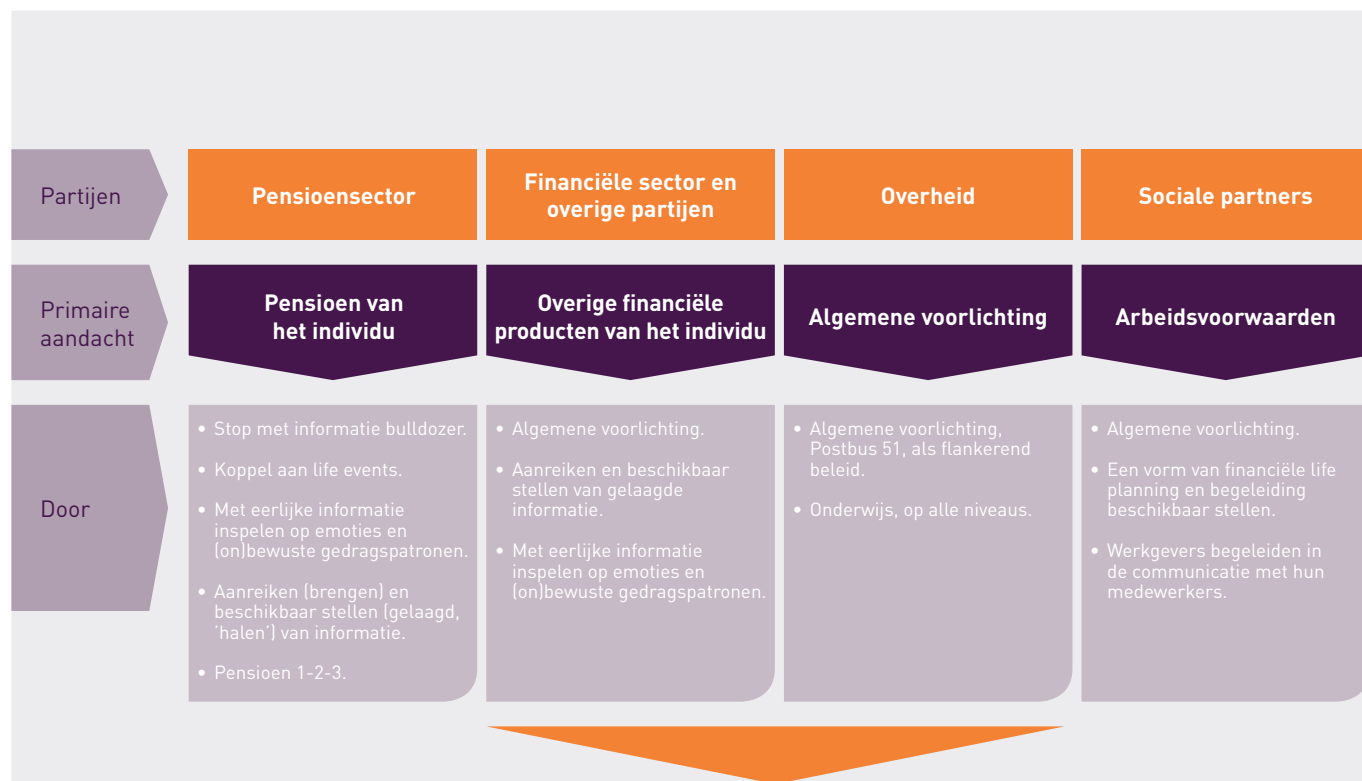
Partijen

Pensioensector

Financiële sector en overige partijen

Overheid

Sociale partners

Primaire aandacht

Pensioen van het individu

Overige financiële producten van het individu

Algemene voorlichting

Arbeidsvoorwaarden

Door

• Stop met informatie bulldozer.

• Koppel aan life events.

• Met eerlijke informatie inspelen op emoties en (on)bewuste gedragspatronen.

• Aanreiken (brengen) en beschikbaar stellen (gelaagd, 'halen') van informatie.

• Pensioen 1-2-3.

• Algemene voorlichting.

• Aanreiken en beschikbaar stellen van gelaagde informatie.

• Met eerlijke informatie inspelen op emoties en (on)bewuste gedragspatronen.

• Algemene voorlichting, Postbus 51, als flankerend beleid.

• Onderwijs, op alle niveaus.

• Algemene voorlichting.

• Een vorm van financiële life planning en begeleiding beschikbaar stellen.

• Werkgevers begeleiden in de communicatie met hun medewerkers.